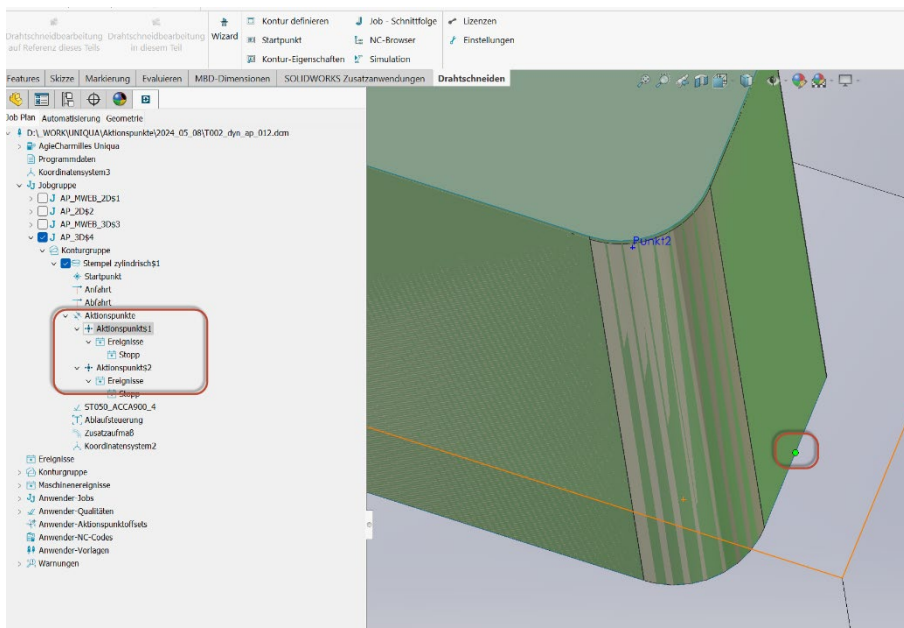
Drahtschneidbearbeitung auf Referenz dieses Teils
Drahtschneidbearbeitung in diesem Teil
Wizard
Kontur definieren
Startpunkt
Kontur-Eigenschaften
Job - Schnittfolge
NC-Browser
Simulation
Lizenzen
Einstellungen

Features | Skizze | Markierung | Evaluieren | MBD-Dimensionen | SOLIDWORKS Zusatzanwendungen | Drahtschneiden

Job Plan | Automatisierung | Geometrie
D:\_WORK\UNIQUA\Aktionspunkte\2024_05_08\T002_dyn_ap_012.dcm
AgieCharmilles Uniqua
Programmdaten
Koordinatensystem3
Jobgruppe
AP_MWEB_2D$1
AP_2D$2
AP_MWEB_3D$3
AP_3D$4
Konturgruppe
Stempel zylindrisch$1
Startpunkt
Anfahrt
Abfahrt
Aktionspunkte
Aktionspunkt$1
Ereignisse
Stopp
Aktionspunkt$2
Ereignisse
Stopp
ST050_ACCA900_4
Ablaufsteuerung
Zusatzaufmaß
Koordinatensystem2
Ereignisse
Konturgruppe
Maschinenereignisse
Anwender-Jobs
Anwender-Qualitäten
Anwender-Aktionspunktoffsets
Anwender-NC-Codes
Anwender-Vorlagen
Warnungen

Punkt2